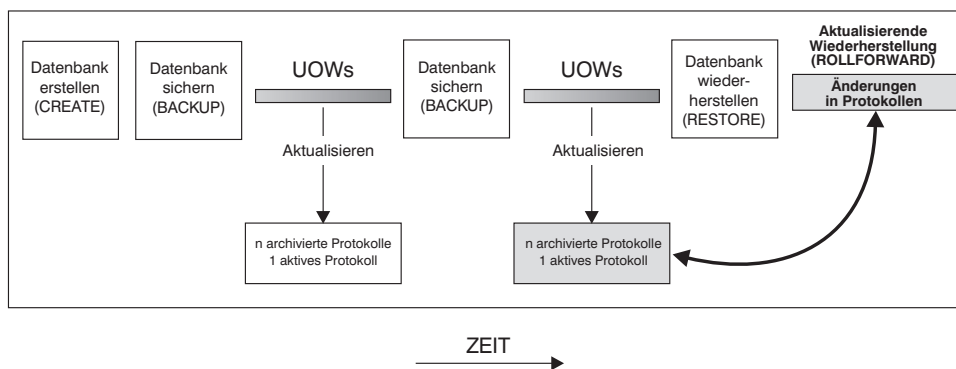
Datenbank erstellen (CREATE)

Datenbank sichern (BACKUP)

UOWs

Aktualisieren

n archivierte Protokolle 1 aktives Protokoll

Datenbank sichern (BACKUP)

UOWs

Aktualisieren

n archivierte Protokolle 1 aktives Protokoll

Datenbank wieder-herstellen (RESTORE)

Aktualisierende Wiederherstellung (ROLLFORWARD)

Änderungen in Protokollen

ZEIT